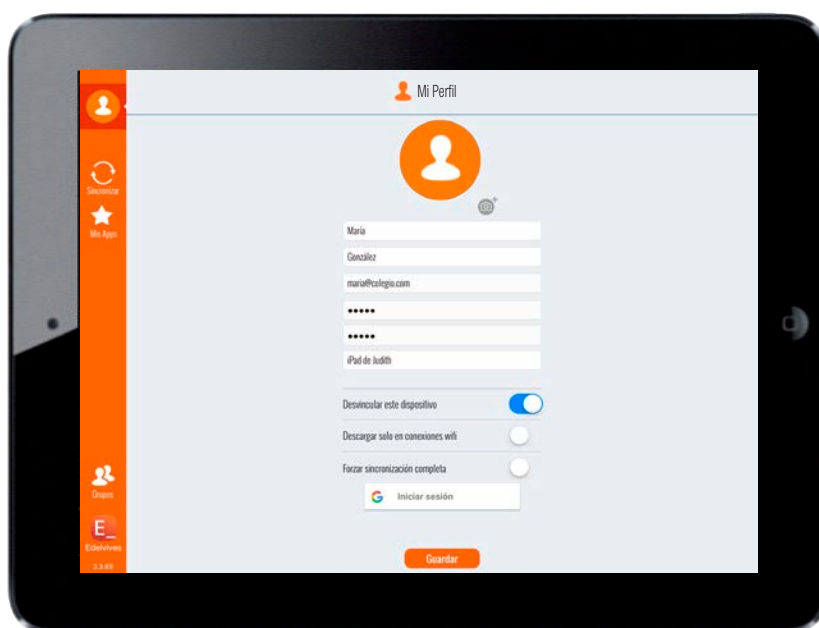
Mi Perfil

Sincronizar

Mis Apps

María

González

maria@colegio.com

•••••

•••••

iPad de Judith

Desvincular este dispositivo

Descargar solo en conexiones wifi

Forzar sincronización completa

G Iniciar sesión

Grupos

E_

Edelvives

3.3.65

Guardar